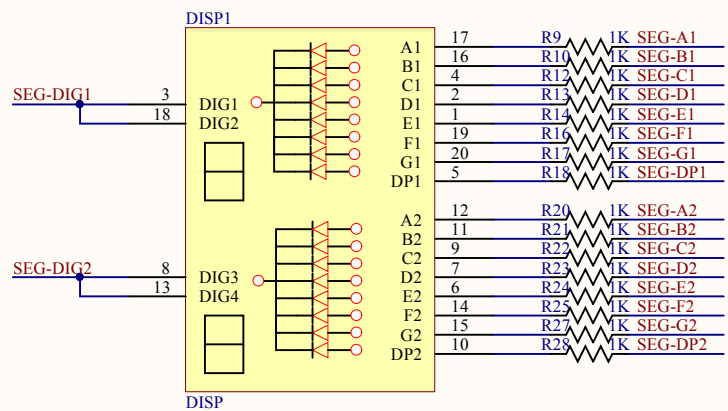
DISP1

SEG-DIG1 3 18 DIG1 DIG2

A1 17 R9 1K SEG-A1
B1 16 R10 1K SEG-B1
C1 4 R12 1K SEG-C1
D1 2 R13 1K SEG-D1
E1 1 R14 1K SEG-E1
F1 19 R16 1K SEG-F1
G1 20 R17 1K SEG-G1
DP1 5 R18 1K SEG-DP1

SEG-DIG2 8 13 DIG3 DIG4

A2 12 R20 1K SEG-A2
B2 11 R21 1K SEG-B2
C2 9 R22 1K SEG-C2
D2 7 R23 1K SEG-D2
E2 6 R24 1K SEG-E2
F2 14 R25 1K SEG-F2
G2 15 R27 1K SEG-G2
DP2 10 R28 1K SEG-DP2

DISP